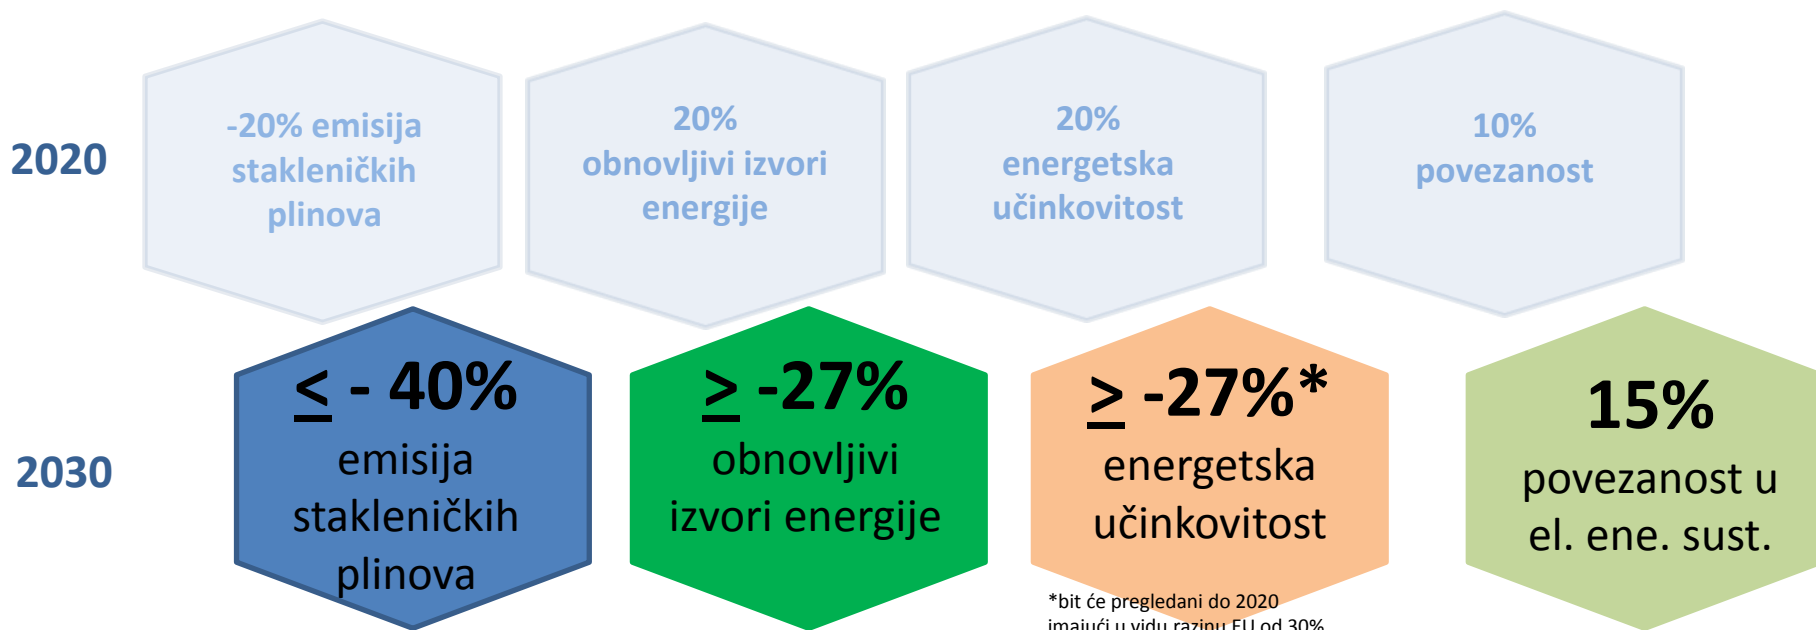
2020

-20% emisija stakleničkih plinova

20% obnovljivi izvori energije

20% energetska učinkovitost

10% povezanost

2030

$\leq$ - 40% emisija stakleničkih plinova

$\geq$ -27% obnovljivi izvori energije

$\geq$ -27%* energetska učinkovitost

15% povezanost u el. ene. sust.

*bit će pregledani do 2020 imajući u vidu razinu EU od 30%